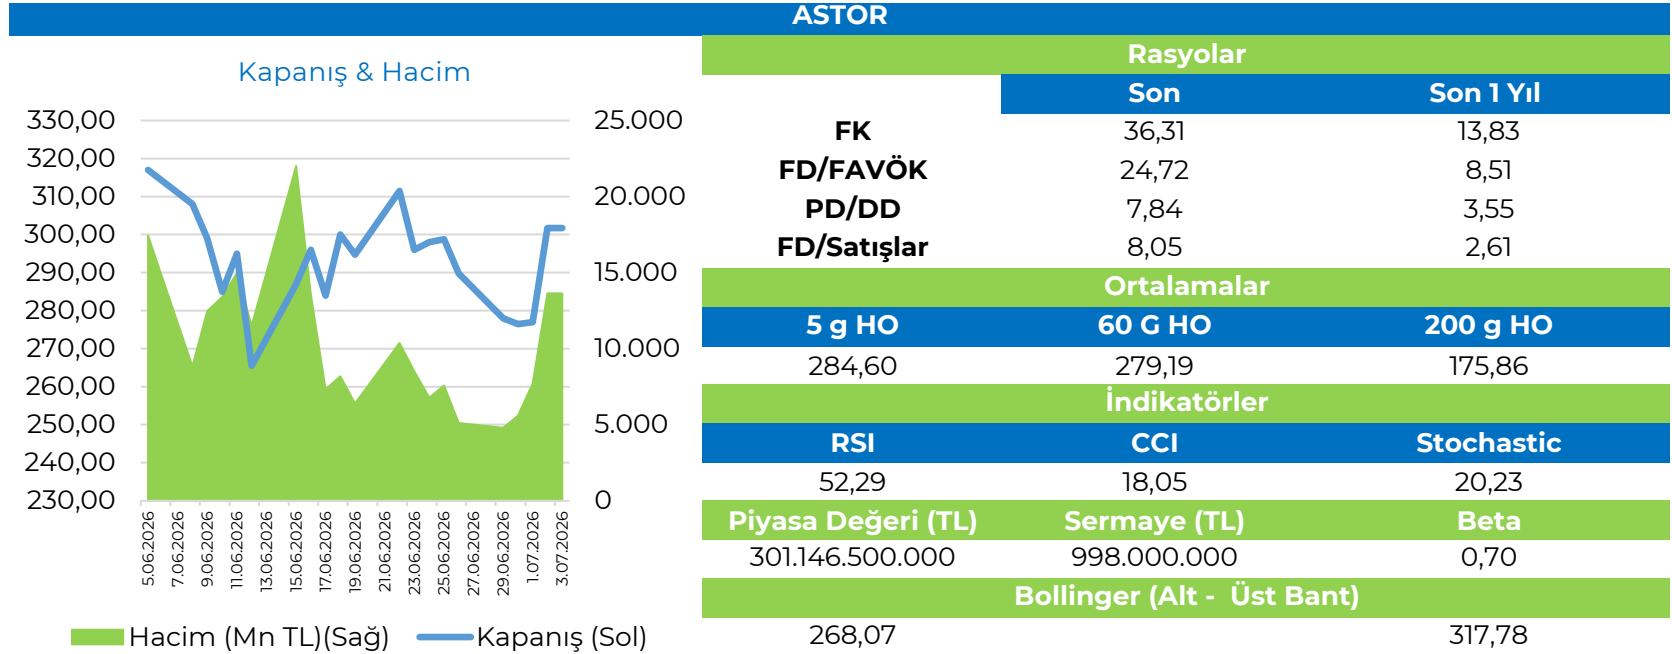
ASTOR

Kapanış & Hacim

330,00
320,00
310,00
300,00
290,00
280,00
270,00
260,00
250,00
240,00
230,00

25.000
20.000
15.000
10.000
5.000
0

5.06.2026
7.06.2026
9.06.2026
11.06.2026
13.06.2026
15.06.2026
17.06.2026
19.06.2026
21.06.2026
23.06.2026
25.06.2026
27.06.2026
29.06.2026
1.07.2026
3.07.2026

Hacim (Mn TL)(Sağ) Kapanış (Sol)

| Rasyolar | | |
|---|---|---|
| | Son | Son 1 Yıl |
| FK | 36,31 | 13,83 |
| FD/FAVÖK | 24,72 | 8,51 |
| PD/DD | 7,84 | 3,55 |
| FD/Satışlar | 8,05 | 2,61 |
| Ortalamalar | | |
| 5 g HO | 60 G HO | 200 g HO |
| 284,60 | 279,19 | 175,86 |
| İndikatörler | | |
| RSI | CCI | Stochastic |
| 52,29 | 18,05 | 20,23 |
| Piyasa Değeri (TL) | Sermaye (TL) | Beta |
| 301.146.500.000 | 998.000.000 | 0,70 |
| Bollinger (Alt - Üst Bant) | | |
| 268,07 | | 317,78 |